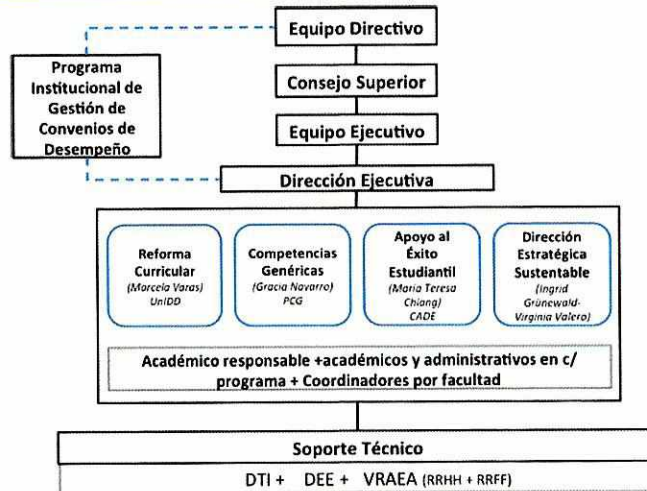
Equipo Directivo

Programa Institucional de Gestión de Convenios de Desempeño

Consejo Superior

Equipo Ejecutivo

Dirección Ejecutiva

Reforma Curricular (Marcela Varas) UnIDD

Competencias Genéricas (Gracia Navarro) PCG

Apoyo al Éxito Estudiantil (María Teresa Chiang) CADE

Dirección Estratégica Sustentable (Ingrid Grünewald-Virginia Valero)

Académico responsable +académicos y administrativos en c/ programa + Coordinadores por facultad

Soporte Técnico

DTI + DEE + VRAEA (RRHH + RRFF)